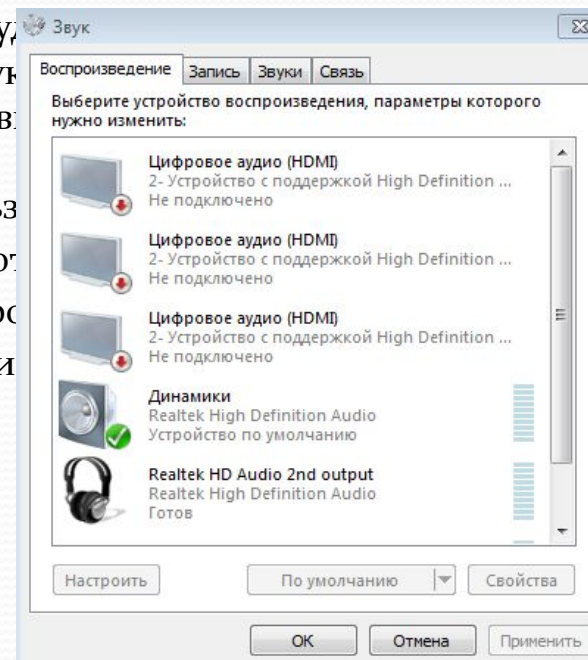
Звук

Воспроизведение | Запись | Звуки | Связь

Выберите устройство воспроизведения, параметры которого нужно изменить:

Цифровое аудио (HDMI)
2- Устройство с поддержкой High Definition ...
Не подключено

Цифровое аудио (HDMI)
2- Устройство с поддержкой High Definition ...
Не подключено

Цифровое аудио (HDMI)
2- Устройство с поддержкой High Definition ...
Не подключено

Динамики
Realtek High Definition Audio
Устройство по умолчанию

Realtek HD Audio 2nd output
Realtek High Definition Audio
Готов

Настроить | По умолчанию | Свойства

ОК | Отмена | Применить